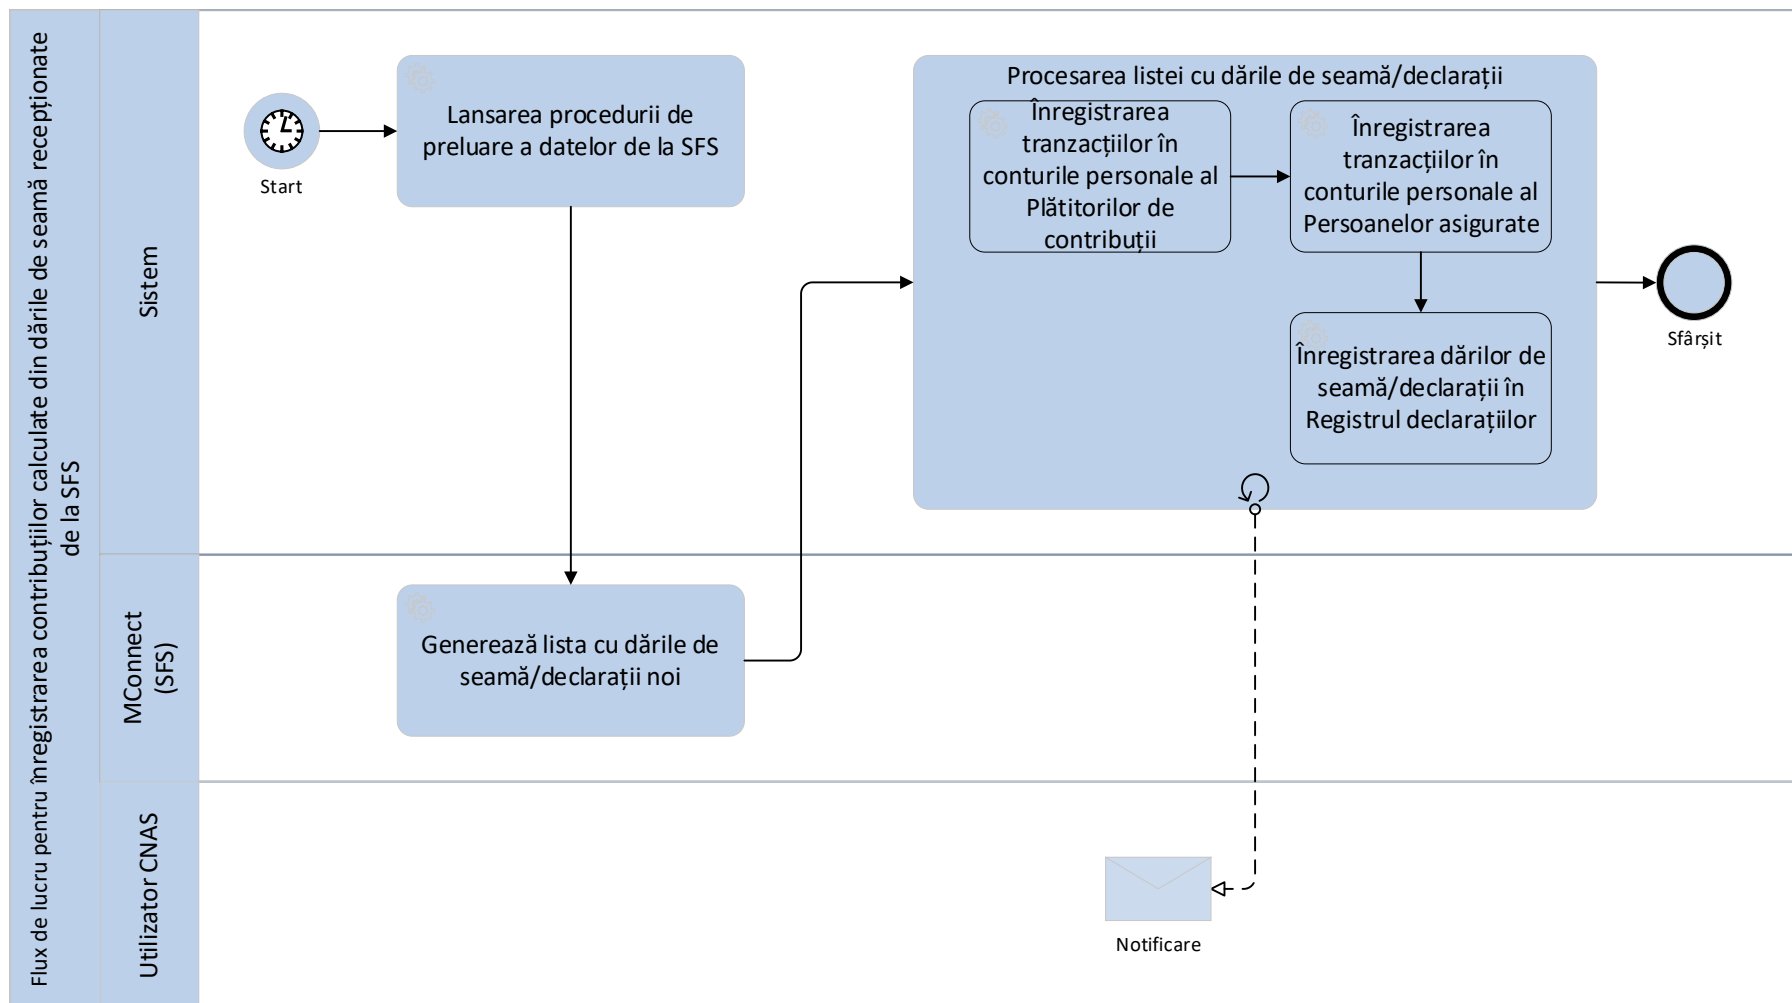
Flux de lucru pentru înregistrarea contribuțiilor calculate din dările de seamă recepționate de la SFS

Sistem

Start

Lansarea procedurii de preluare a datelor de la SFS

Procesarea listei cu dările de seamă/declarații

Înregistrarea tranzacțiilor în conturile personale al Plătitorilor de contribuții

Înregistrarea tranzacțiilor în conturile personale al Persoanelor asigurate

Înregistrarea dărilor de seamă/declarații în Registrul declarațiilor

Sfârșit

MConnect (SFS)

Generează lista cu dările de seamă/declarații noi

Utilizator CNAS

Notificare